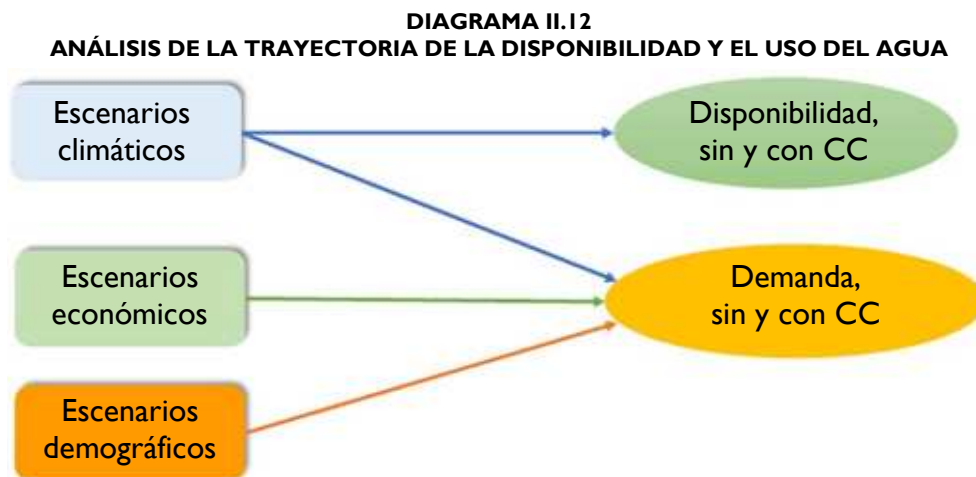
DIAGRAMA II.12
ANÁLISIS DE LA TRAYECTORIA DE LA DISPONIBILIDAD Y EL USO DEL AGUA

Escenarios climáticos

Disponibilidad, sin y con CC

Escenarios económicos

Demanda, sin y con CC

Escenarios demográficos